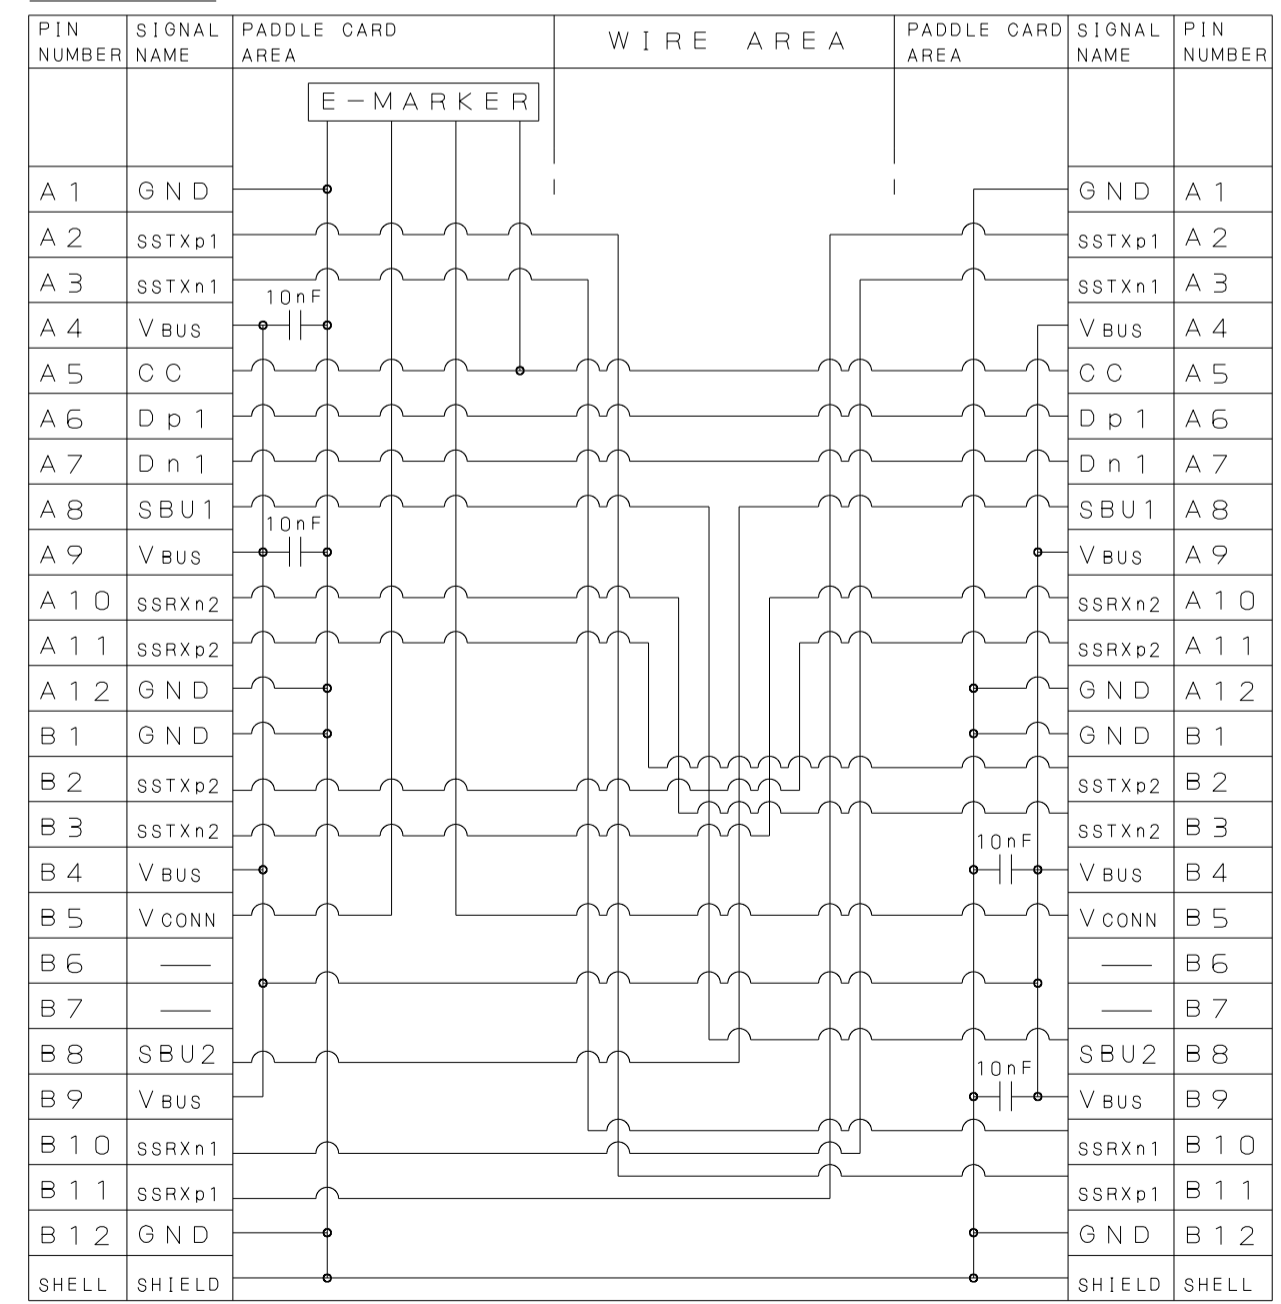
| PIN NUMBER | SIGNAL NAME | PADDLE CARD AREA | WIRE AREA | PADDLE CARD AREA | SIGNAL NAME | PIN NUMBER |
|---|---|---|---|---|---|---|
| | | E-MARKER | | | | |
| A1 | GND | | | | GND | A1 |
| A2 | SSTXp1 | | | | SSTXp1 | A2 |
| A3 | SSTXn1 | 10nF | | | SSTXn1 | A3 |
| A4 | VBUS | | | | VBUS | A4 |
| A5 | CC | | | | CC | A5 |
| A6 | Dp1 | | | | Dp1 | A6 |
| A7 | Dn1 | | | | Dn1 | A7 |
| A8 | SBU1 | 10nF | | | SBU1 | A8 |
| A9 | VBUS | | | | VBUS | A9 |
| A10 | SSRXn2 | | | | SSRXn2 | A10 |
| A11 | SSRXp2 | | | | SSRXp2 | A11 |
| A12 | GND | | | | GND | A12 |
| B1 | GND | | | | GND | B1 |
| B2 | SSTXp2 | | | | SSTXp2 | B2 |
| B3 | SSTXn2 | | | 10nF | SSTXn2 | B3 |
| B4 | VBUS | | | | VBUS | B4 |
| B5 | VCONN | | | | VCONN | B5 |
| B6 | — | | | | — | B6 |
| B7 | — | | | | — | B7 |
| B8 | SBU2 | | | 10nF | SBU2 | B8 |
| B9 | VBUS | | | | VBUS | B9 |
| B10 | SSRXn1 | | | | SSRXn1 | B10 |
| B11 | SSRXp1 | | | | SSRXp1 | B11 |
| B12 | GND | | | | GND | B12 |
| SHELL | SHIELD | | | | SHIELD | SHELL |